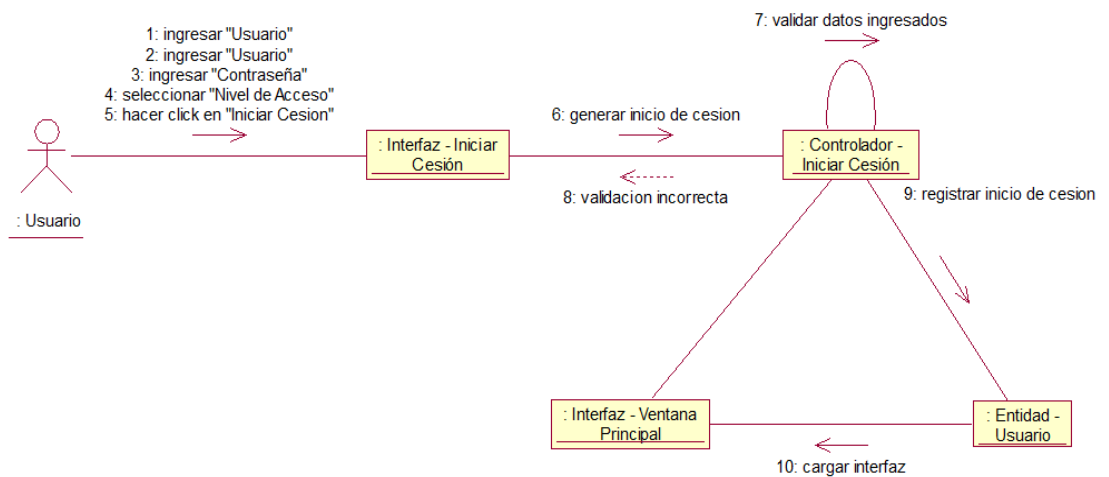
1: ingresar "Usuario"
2: ingresar "Usuario"
3: ingresar "Contraseña"
4: seleccionar "Nivel de Acceso"
5: hacer click en "Iniciar Cesion"

: Usuario

: Interfaz - Iniciar Cesión

6: generar inicio de cesion

8: validacion incorrecta

7: validar datos ingresados

: Controlador - Iniciar Cesión

9: registrar inicio de cesion

: Interfaz - Ventana Principal

: Entidad - Usuario

10: cargar interfaz